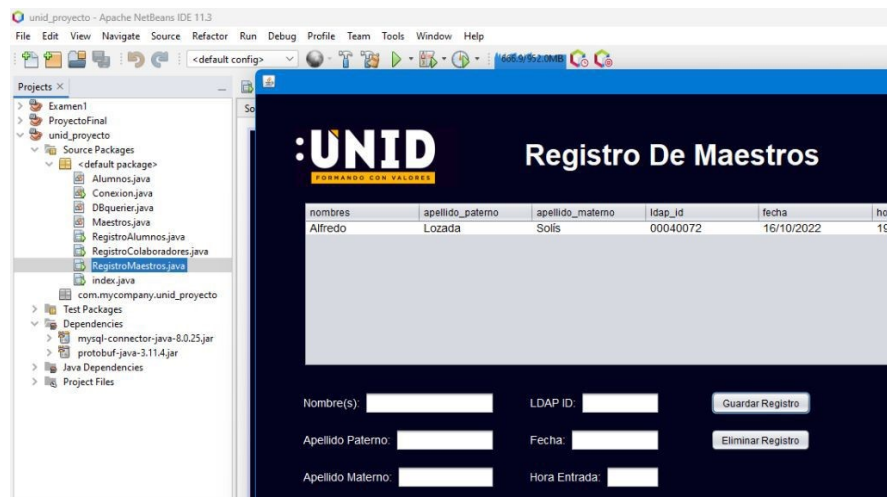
unid_proyecto - Apache NetBeans IDE 11.3

File Edit View Navigate Source Refactor Run Debug Profile Team Tools Window Help

<default config>

606.9/952.0MB

Projects ×

Examen1
ProyectoFinal
unid_proyecto
Source Packages
<default package>
Alumnos.java
Conexion.java
DBquerier.java
Maestros.java
RegistroAlumnos.java
RegistroColaboradores.java
RegistroMaestros.java
index.java
com.mycompany.unid_proyecto
Test Packages
Dependencies
mysql-connector-java-8.0.25.jar
protobuf-java-3.11.4.jar
Java Dependencies
Project Files

So

:UNID
FORMANDO CON VALORES

Registro De Maestros

| nombres | apellido_paterno | apellido_materno | ldap_id | fecha | ho |
|---|---|---|---|---|---|
| Alfredo | Lozada | Solís | 00040072 | 16/10/2022 | 19 |

Nombre(s):
LDAP ID:
Guardar Registro
Apellido Paterno:
Fecha:
Eliminar Registro
Apellido Materno:
Hora Entrada: